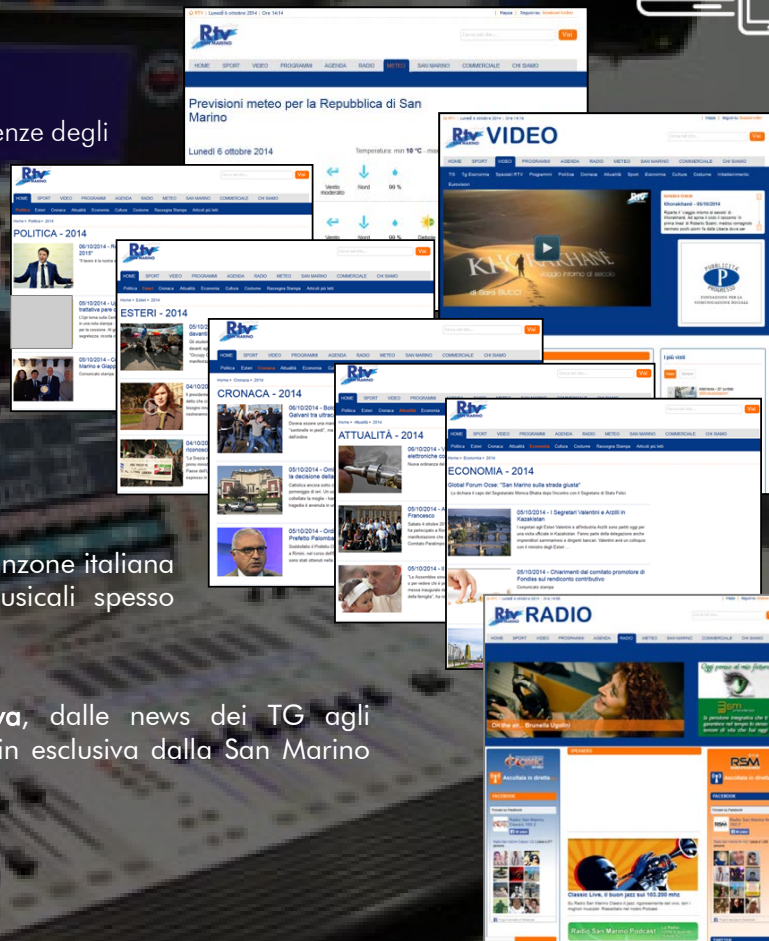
enze degli

nzone italiana
usicali spesso

va, dalle news dei TG agli
in esclusiva dalla San Marino

RTV | Lunedì 6 ottobre 2014 | Ore 14:14

RTV San Marino

HOME SPORT VIDEO PROGRAMMI AGENDA RADIO METEO SAN MARINO COMMERCIALE CHI SIAMO

Previsioni meteo per la Repubblica di San Marino

Lunedì 6 ottobre 2014

Temperatura: min 10 °C - max

Vento moderato Nord 99 %

Vento Nord 99 %

RTV VIDEO

HOME SPORT VIDEO PROGRAMMI AGENDA RADIO METEO SAN MARINO COMMERCIALE CHI SIAMO

TG Tg Economia Speciali RTV Programmi Politica Cronaca Attualità Sport Economia Cultura Costume Intrattenimento Eurovision

KHORAKHANÉ

Viaggio intorno al secolo

di Sara Bucci

Khorakhanè - 05/10/2014

PUBBLICITÀ PROGRESSO

I più visti

POLITICA - 2014

HOME SPORT VIDEO PROGRAMMI AGENDA RADIO METEO SAN MARINO COMMERCIALE CHI SIAMO

Politica Esteri Cronaca Attualità Economia Cultura Costume Rassegna Stampa Articoli più letti

06/10/2014

05/10/2014

05/10/2014

ESTERI - 2014

04/10/2014

04/10/2014

CRONACA - 2014

06/10/2014 - Bolo
Galvani tra utraci

05/10/2014 - Omi
la decisione della

05/10/2014 - Ordi
Prefetto Palomba

ATTUALITÀ - 2014

05/10/2014 - V
elettroniche co

05/10/2014 - A
Francesco

ECONOMIA - 2014

Global Forum Ocse: "San Marino sulla strada giusta"

05/10/2014 - I Segretari Valentini e Arzilli in Kazakistan

05/10/2014 - Chiarimenti dal comitato promotore di Fondiss sul rendiconto contributivo

RTV RADIO

HOME SPORT VIDEO PROGRAMMI AGENDA RADIO METEO SAN MARINO COMMERCIALE CHI SIAMO

Oh the air... Brunella Ugolini

Ascolta in diretta

FACEBOOK

Classic Live, il buon jazz sui 102.200 mhz

Radio San Marino Podcast

RSM

Ascolta in diretta